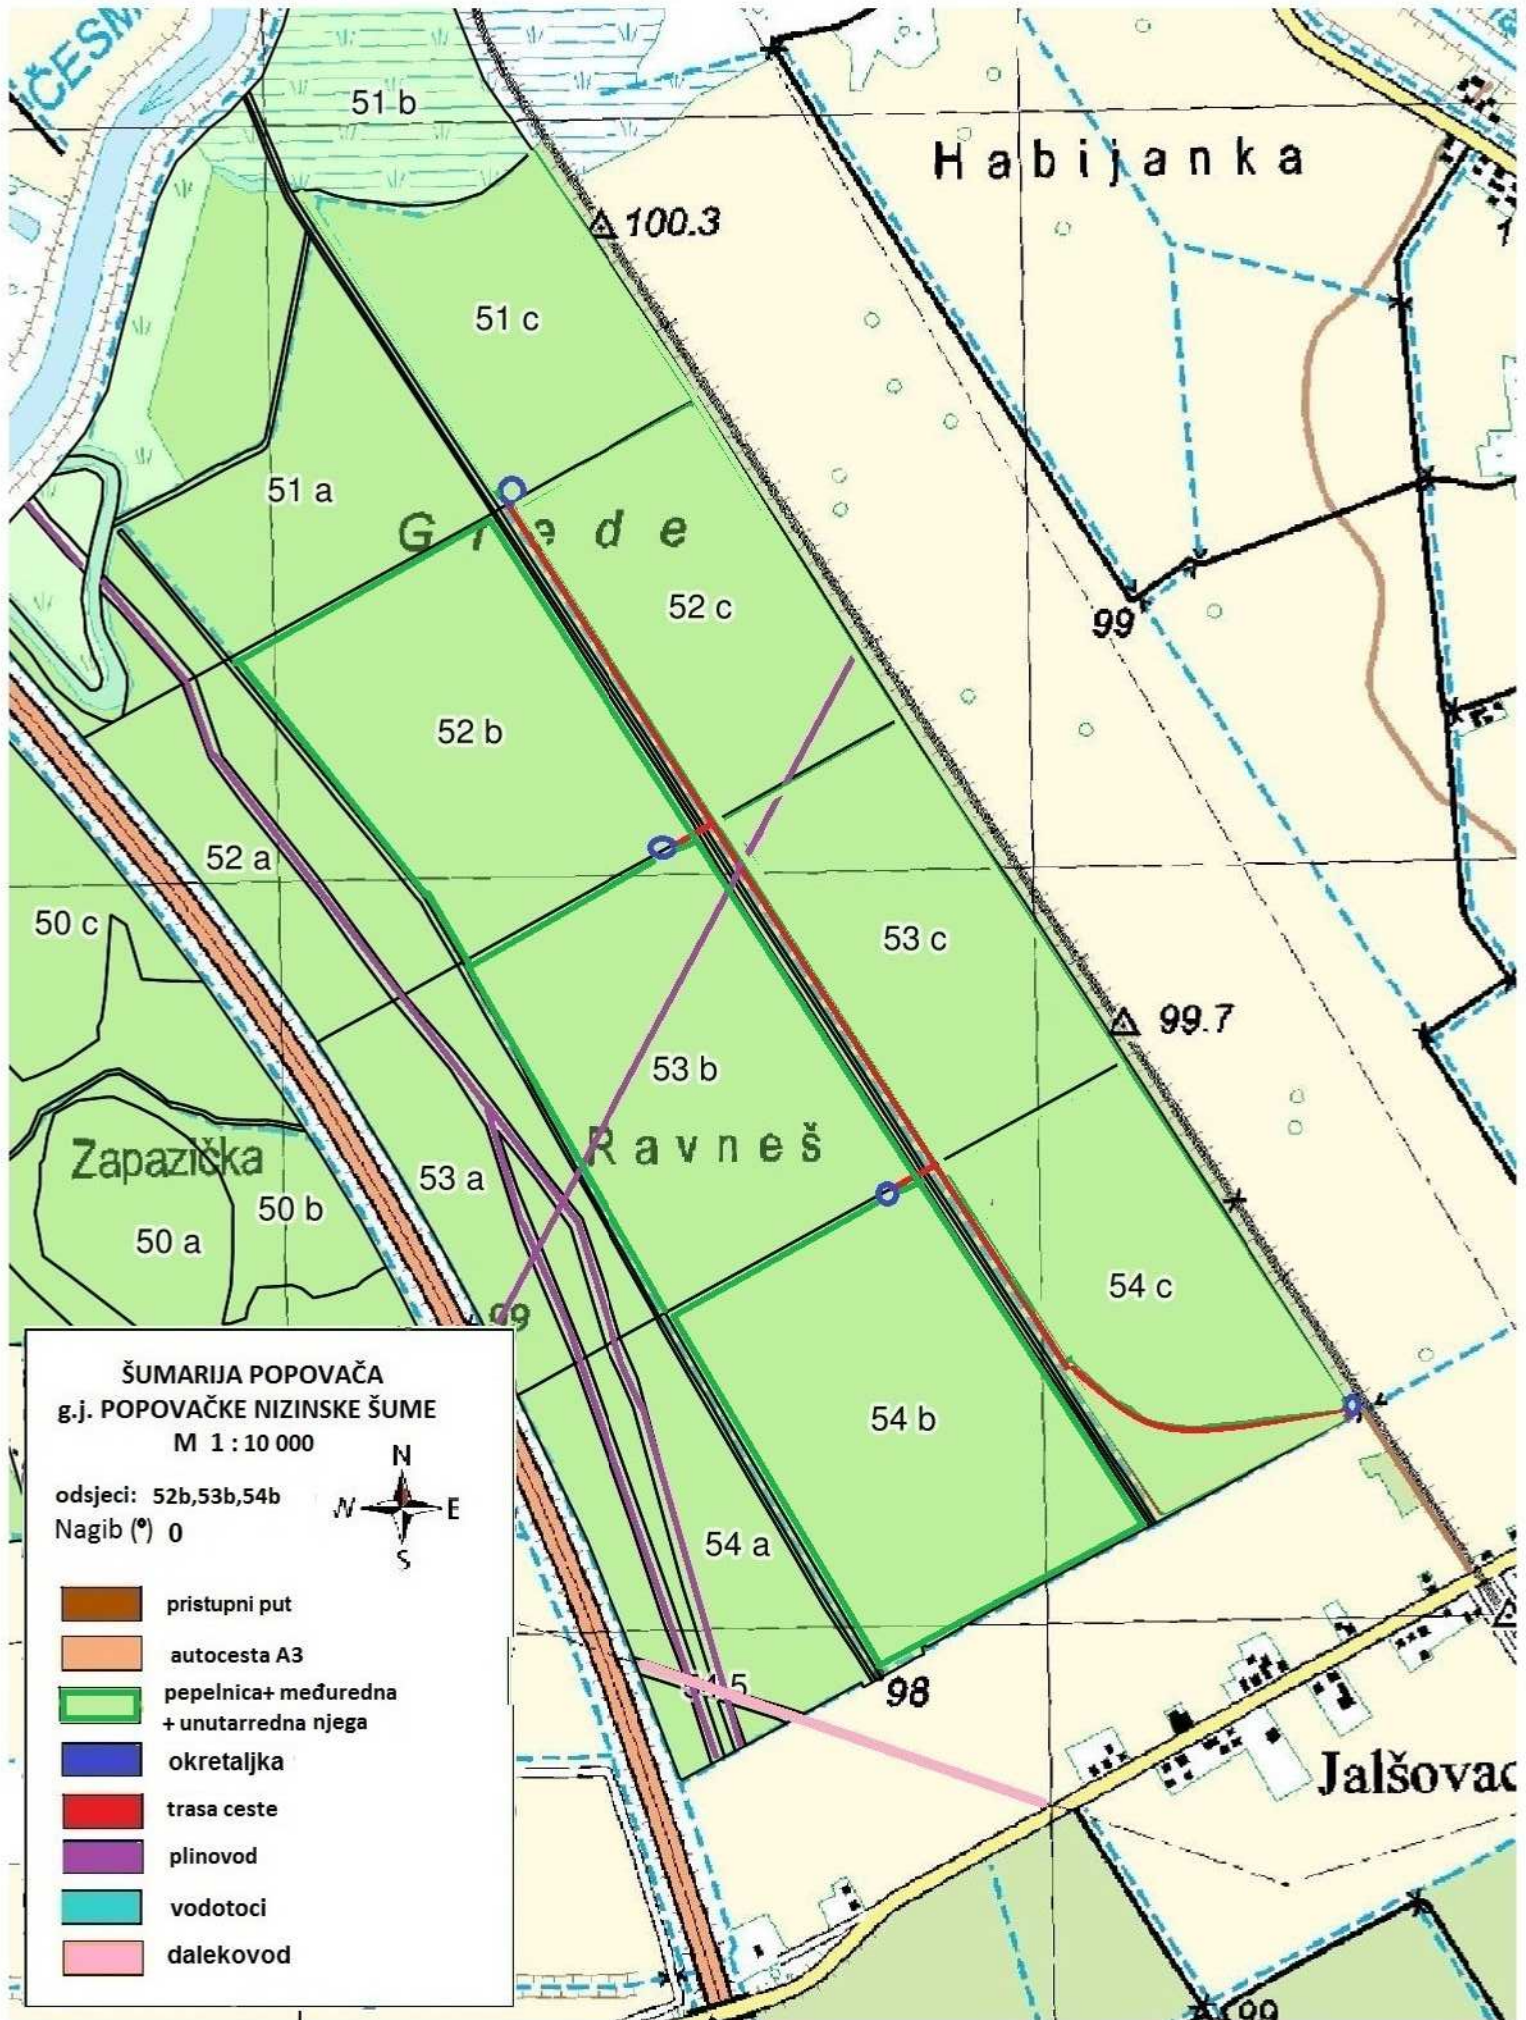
ČESM

51 b

Habijanka

100.3

51 c

51 a

Grede

52 c

52 b

99

52 a

50 c

53 c

99.7

53 b

Zapazička

Ravneš

53 a

50 b

50 a

54 c

99

54 b

54 a

54 5

98

Jalšovac

99

ŠUMARIJA POPOVAČA
g.j. POPOVAČKE NIZINSKE ŠUME
M 1 : 10 000

odsjeci: 52b,53b,54b
Nagib (°) 0

N
W E
S

pristupni put
autocesta A3
pepelnica+ međuredna + unutarredna njega
okretaljka
trasa ceste
plinovod
vodotoci
dalekovod